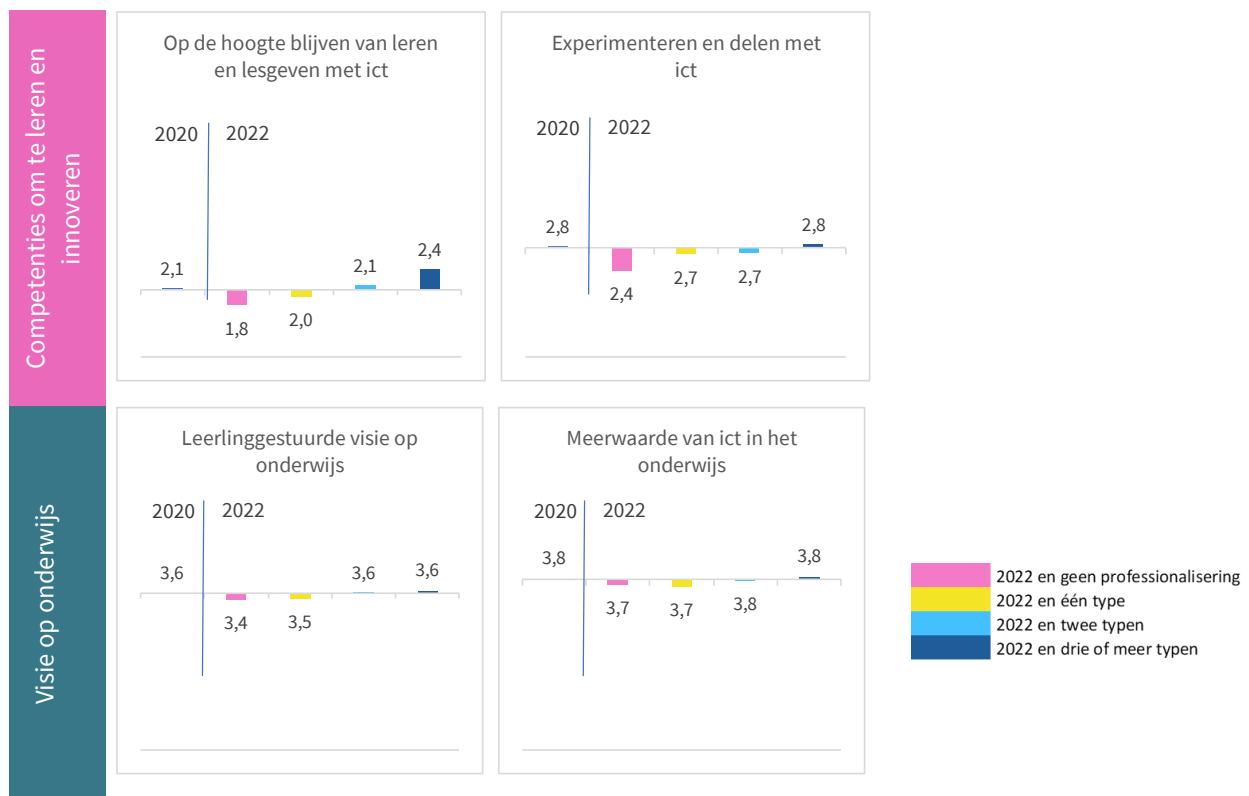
Competenties om te leren en innoveren

Op de hoogte blijven van leren en lesgeven met ict

2020 2022

2,1
1,8
2,0
2,1
2,4

Experimenteren en delen met ict

2020 2022

2,8
2,4
2,7
2,7
2,8

Visie op onderwijs

Leerlinggestuurde visie op onderwijs

2020 2022

3,6
3,4
3,5
3,6
3,6

Meerwaarde van ict in het onderwijs

2020 2022

3,8
3,7
3,7
3,8
3,8

2022 en geen professionalisering
2022 en één type
2022 en twee typen
2022 en drie of meer typen